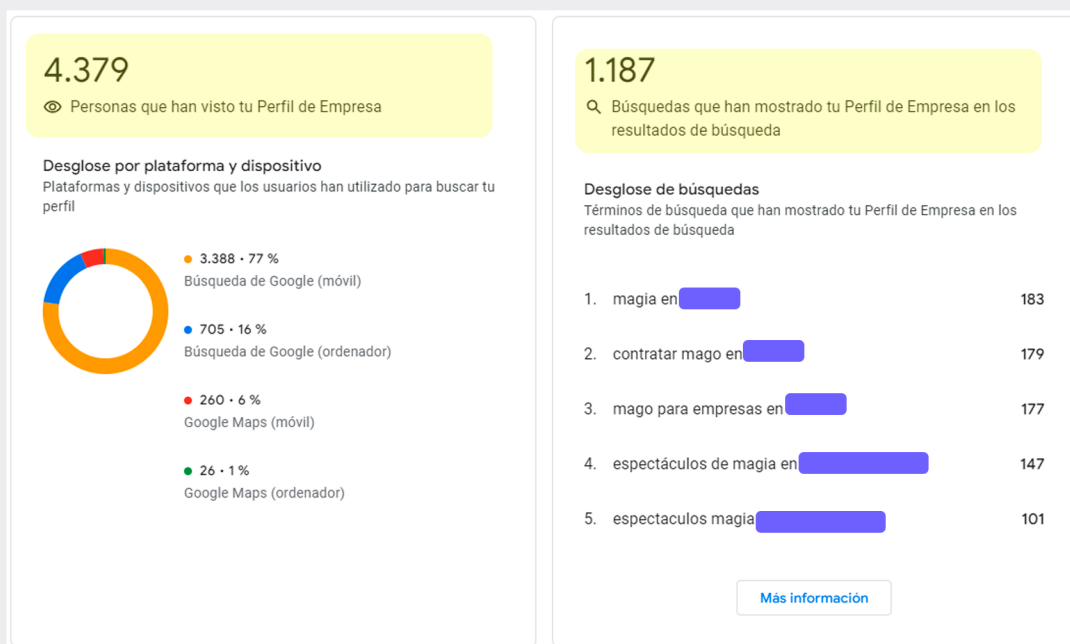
4.379

Personas que han visto tu Perfil de Empresa

Desglose por plataforma y dispositivo

Plataformas y dispositivos que los usuarios han utilizado para buscar tu perfil

3.388 • 77 %
Búsqueda de Google (móvil)

705 • 16 %
Búsqueda de Google (ordenador)

260 • 6 %
Google Maps (móvil)

26 • 1 %
Google Maps (ordenador)

1.187

Búsquedas que han mostrado tu Perfil de Empresa en los resultados de búsqueda

Desglose de búsquedas

Términos de búsqueda que han mostrado tu Perfil de Empresa en los resultados de búsqueda

1. magia en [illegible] 183

2. contratar mago en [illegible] 179

3. mago para empresas en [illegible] 177

4. espectáculos de magia en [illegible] 147

5. espectaculos magia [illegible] 101

Más información